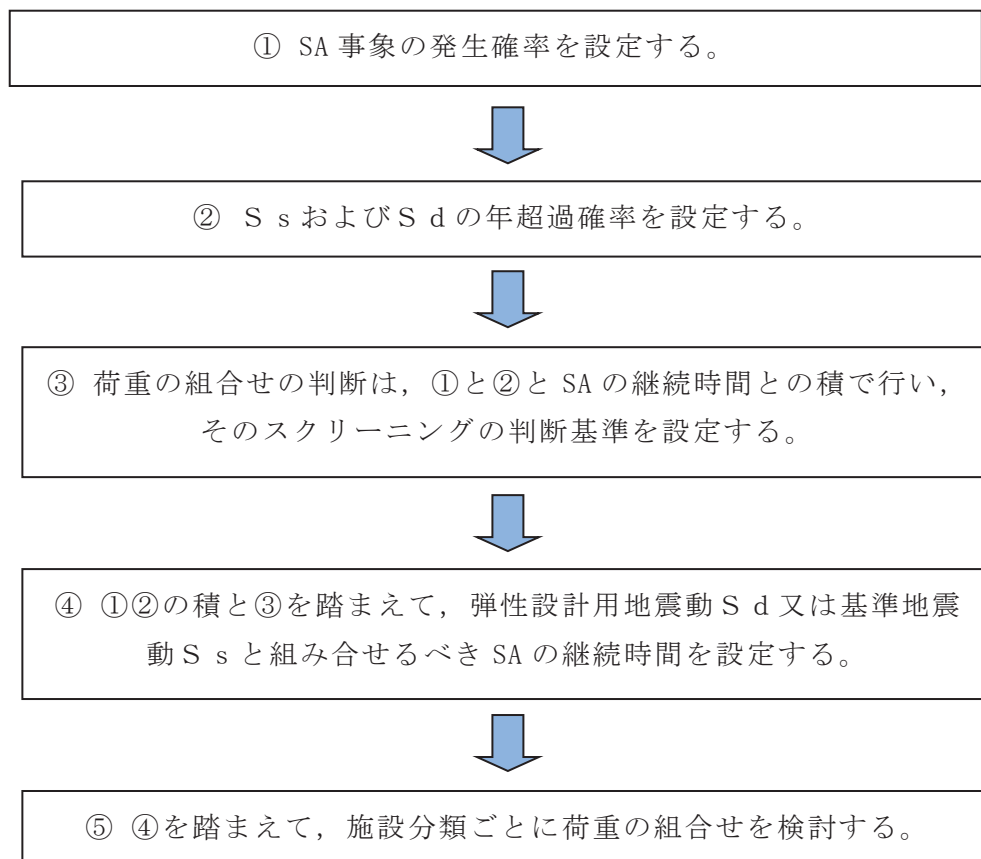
① SA 事象の発生確率を設定する。

② ＳｓおよびＳｄの年超過確率を設定する。

③ 荷重の組合せの判断は，①と②と SA の継続時間との積で行い，そのスクリーニングの判断基準を設定する。

④ ①②の積と③を踏まえて，弾性設計用地震動Ｓｄ又は基準地震動Ｓｓと組み合せるべき SA の継続時間を設定する。

⑤ ④を踏まえて，施設分類ごとに荷重の組合せを検討する。